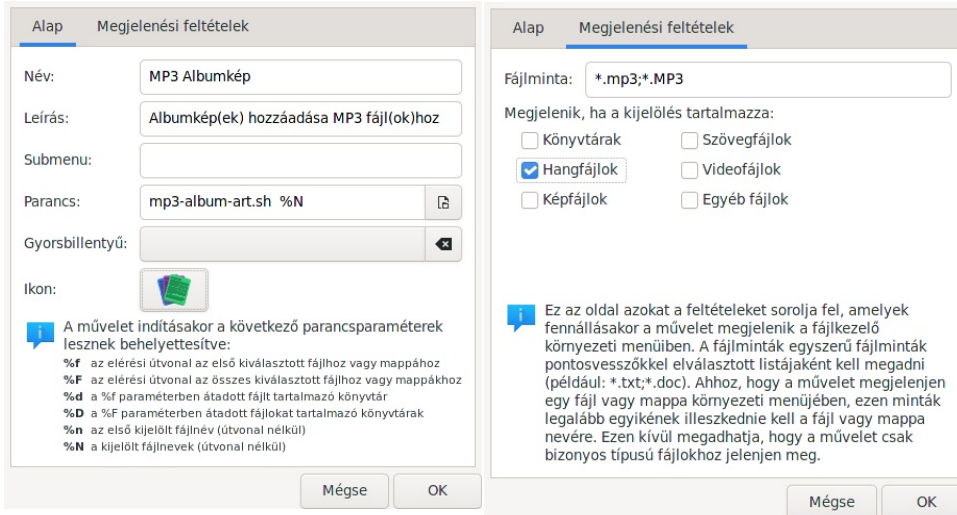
Alap Megjelenési feltételek

Név: MP3 Albumkép

Leírás: Albumkép(ek) hozzáadása MP3 fájl(ok)hoz

Submenu:

Parancs: mp3-album-art.sh %N

Gyorsbillentyű:

Ikon:

A művelet indításakor a következő parancsparaméterek lesznek behelyettesítve:
%f az elérési útvonal az első kiválasztott fájlhoz vagy mappához
%F az elérési útvonal az összes kiválasztott fájlhoz vagy mappákhoz
%d a %f paraméterben átadott fájlt tartalmazó könyvtár
%D a %F paraméterben átadott fájlokat tartalmazó könyvtárak
%n az első kijelölt fájlnév (útvonal nélkül)
%N a kijelölt fájlnevek (útvonal nélkül)

Mégse OK

Alap Megjelenési feltételek

Fájlminta: *.mp3;*.MP3

Megjelenik, ha a kijelölés tartalmazza:
Könyvtárak Szövegfájlok
Hangfájlok Videofájlok
Képfájlok Egyéb fájlok

Ez az oldal azokat a feltételeket sorolja fel, amelyek fennállásakor a művelet megjelenik a fájlkezelő környezeti menüiben. A fájlminták egyszerű fájlminták pontosvesszőkkel elválasztott listájaként kell megadni (például: *.txt;*.doc). Ahhoz, hogy a művelet megjelenjen egy fájl vagy mappa környezeti menüjében, ezen minták legalább egyikének illeszkednie kell a fájl vagy mappa nevére. Ezen kívül megadhatja, hogy a művelet csak bizonyos típusú fájlokhoz jelenjen meg.

Mégse OK